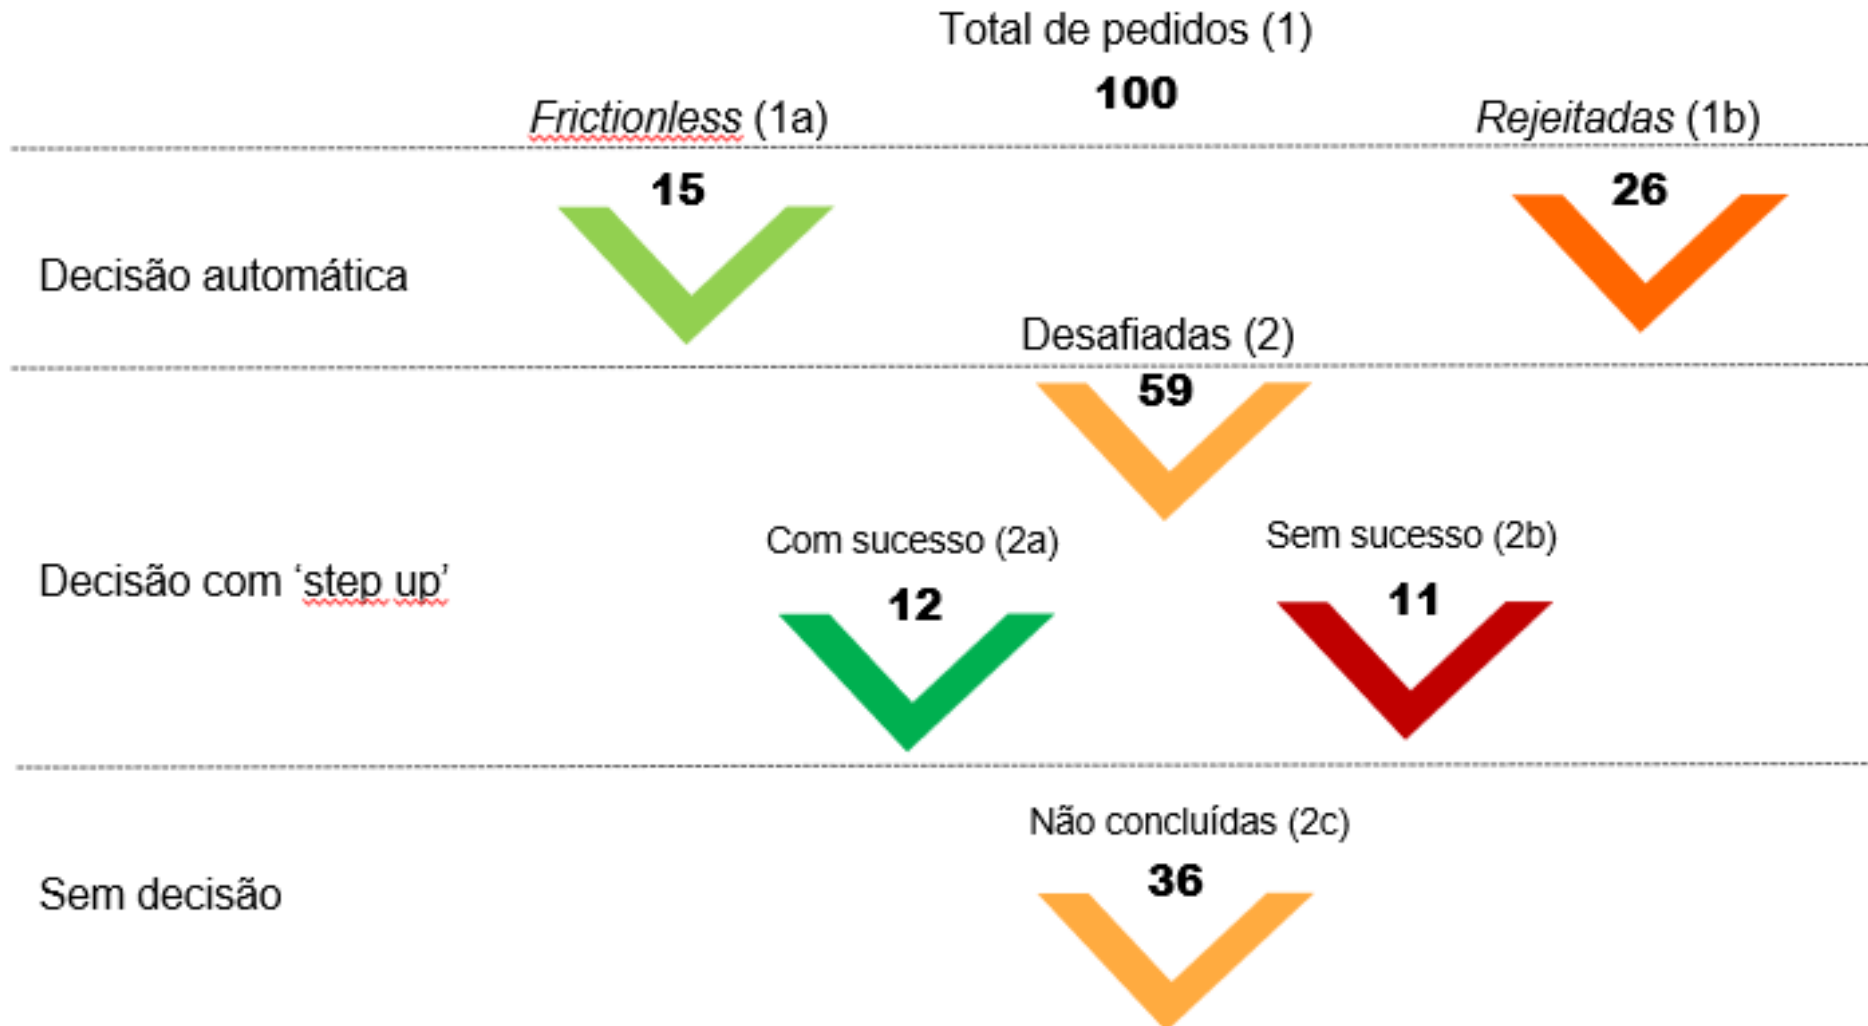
Total de pedidos (1)

100

Frictionless (1a)

Rejeitadas (1b)

15

26

Decisão automática

Desafiadas (2)

59

Com sucesso (2a)

Sem sucesso (2b)

Decisão com ‘step up’

12

11

Não concluídas (2c)

Sem decisão

36